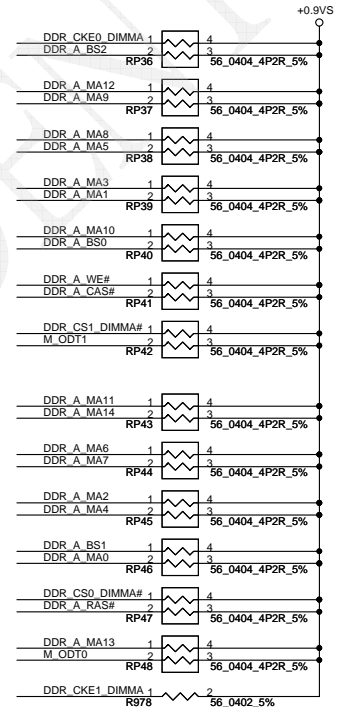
+0.9VS

DDR_CKE0_DIMMA 1 4
DDR_A_BS2 2 3
RP36 56_0404_4P2R_5%

DDR_A_MA12 1 4
DDR_A_MA9 2 3
RP37 56_0404_4P2R_5%

DDR_A_MA8 1 4
DDR_A_MA5 2 3
RP38 56_0404_4P2R_5%

DDR_A_MA3 1 4
DDR_A_MA1 2 3
RP39 56_0404_4P2R_5%

DDR_A_MA10 1 4
DDR_A_BS0 2 3
RP40 56_0404_4P2R_5%

DDR_A_WE# 1 4
DDR_A_CAS# 2 3
RP41 56_0404_4P2R_5%

DDR_CS1_DIMMA# 1 4
M_ODT1 2 3
RP42 56_0404_4P2R_5%

DDR_A_MA11 1 4
DDR_A_MA14 2 3
RP43 56_0404_4P2R_5%

DDR_A_MA6 1 4
DDR_A_MA7 2 3
RP44 56_0404_4P2R_5%

DDR_A_MA2 1 4
DDR_A_MA4 2 3
RP45 56_0404_4P2R_5%

DDR_A_BS1 1 4
DDR_A_MA0 2 3
RP46 56_0404_4P2R_5%

DDR_CS0_DIMMA# 1 4
DDR_A_RAS# 2 3
RP47 56_0404_4P2R_5%

DDR_A_MA13 1 4
M_ODT0 2 3
RP48 56_0404_4P2R_5%

DDR_CKE1_DIMMA 1 2
R978 56_0402_5%